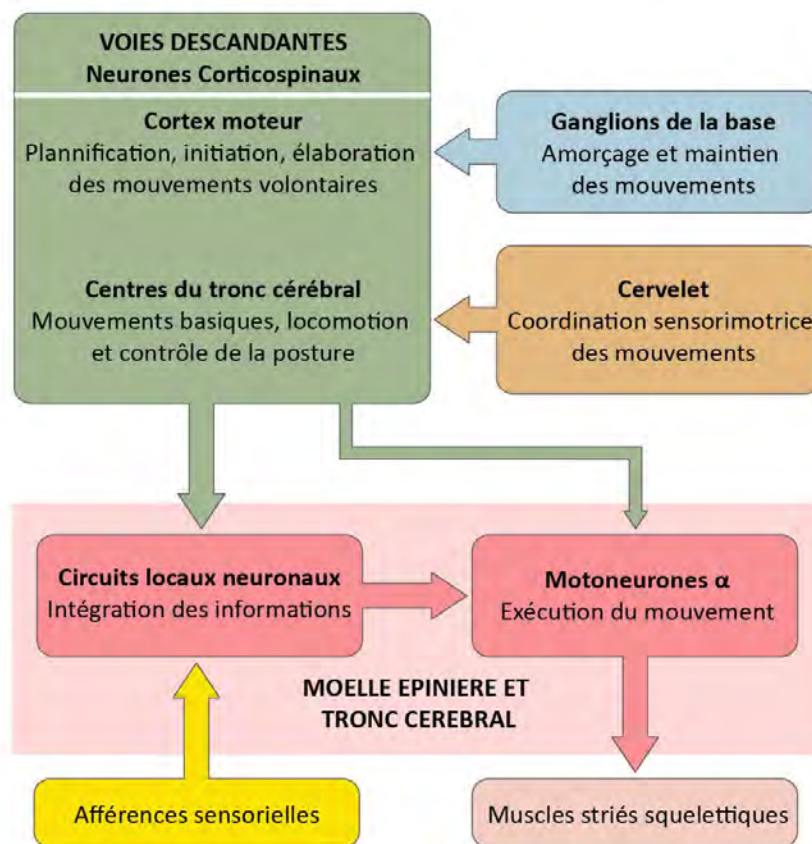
VOIES DESCANDANTES
Neurones Corticospinaux

Cortex moteur
Plannification, initiation, élaboration des mouvements volontaires

Ganglions de la base
Amorçage et maintien des mouvements

Centres du tronc cérébral
Mouvements basiques, locomotion et contrôle de la posture

Cervelet
Coordination sensorimotrice des mouvements

Circuits locaux neuronaux
Intégration des informations

Motoneurones α
Exécution du mouvement

MOELLE EPINIERE ET TRONC CEREBRAL

Afférences sensorielles

Muscles striés squelettiques